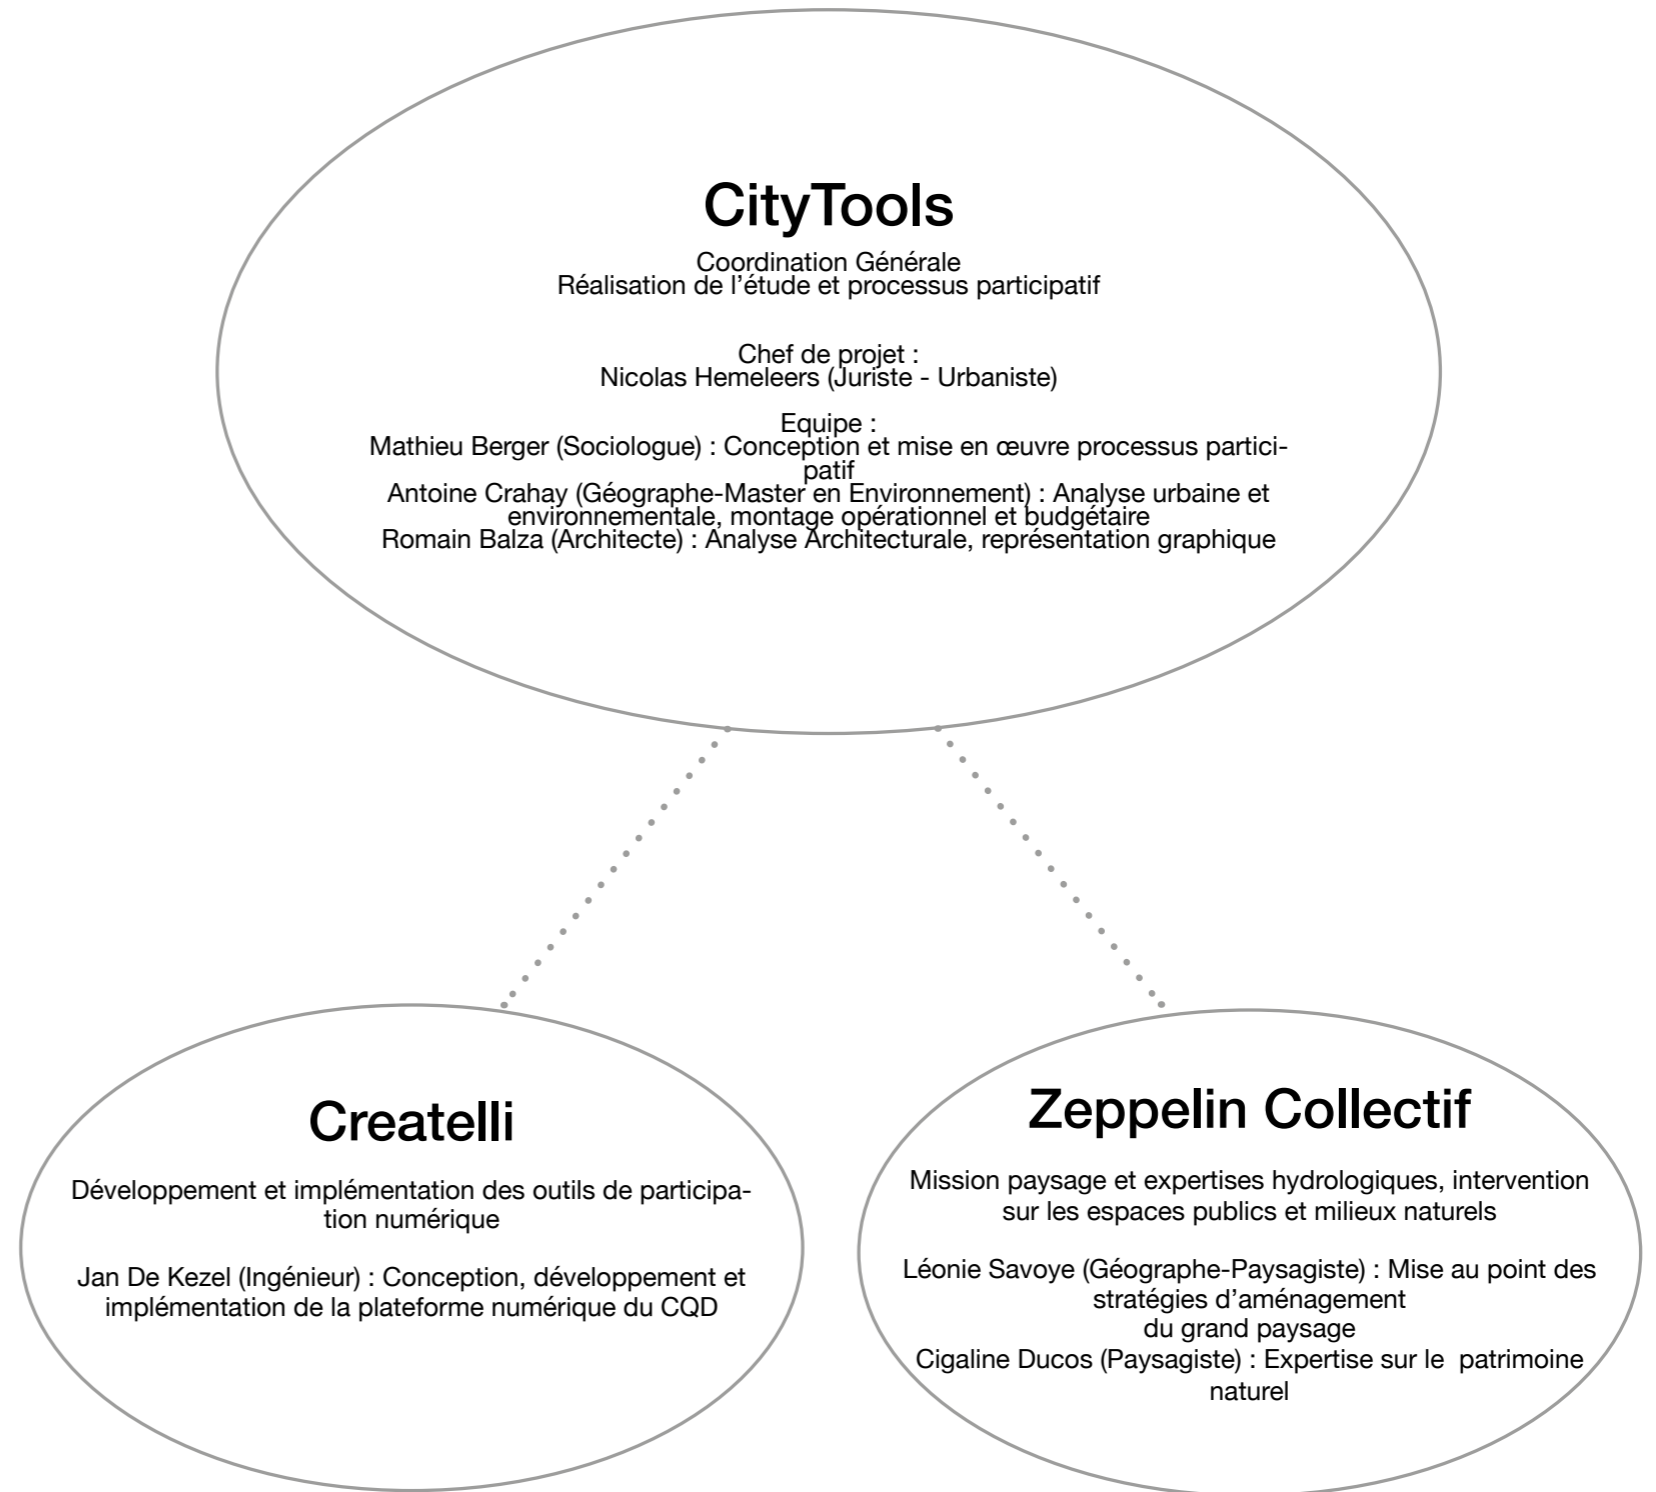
CityTools

Coordination Générale
Réalisation de l'étude et processus participatif

Chef de projet :
Nicolas Hemeleers (Juriste - Urbaniste)

Equipe :
Mathieu Berger (Sociologue) : Conception et mise en œuvre processus participatif
Antoine Crahay (Géographe-Master en Environnement) : Analyse urbaine et environnementale, montage opérationnel et budgétaire
Romain Balza (Architecte) : Analyse Architecturale, représentation graphique

Createlli

Développement et implémentation des outils de participation numérique

Jan De Kezel (Ingénieur) : Conception, développement et implémentation de la plateforme numérique du CQD

Zeppelin Collectif

Mission paysage et expertises hydrologiques, intervention sur les espaces publics et milieux naturels

Léonie Savoye (Géographe-Paysagiste) : Mise au point des stratégies d'aménagement
du grand paysage
Cigaline Ducos (Paysagiste) : Expertise sur le patrimoine naturel